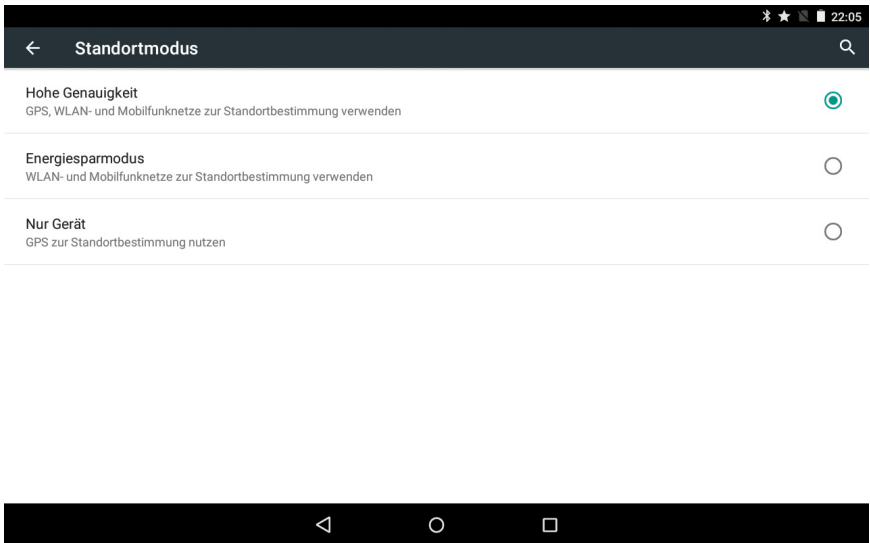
22:05

Standortmodus

Hohe Genauigkeit
GPS, WLAN- und Mobilfunknetze zur Standortbestimmung verwenden

Energiesparmodus
WLAN- und Mobilfunknetze zur Standortbestimmung verwenden

Nur Gerät
GPS zur Standortbestimmung nutzen